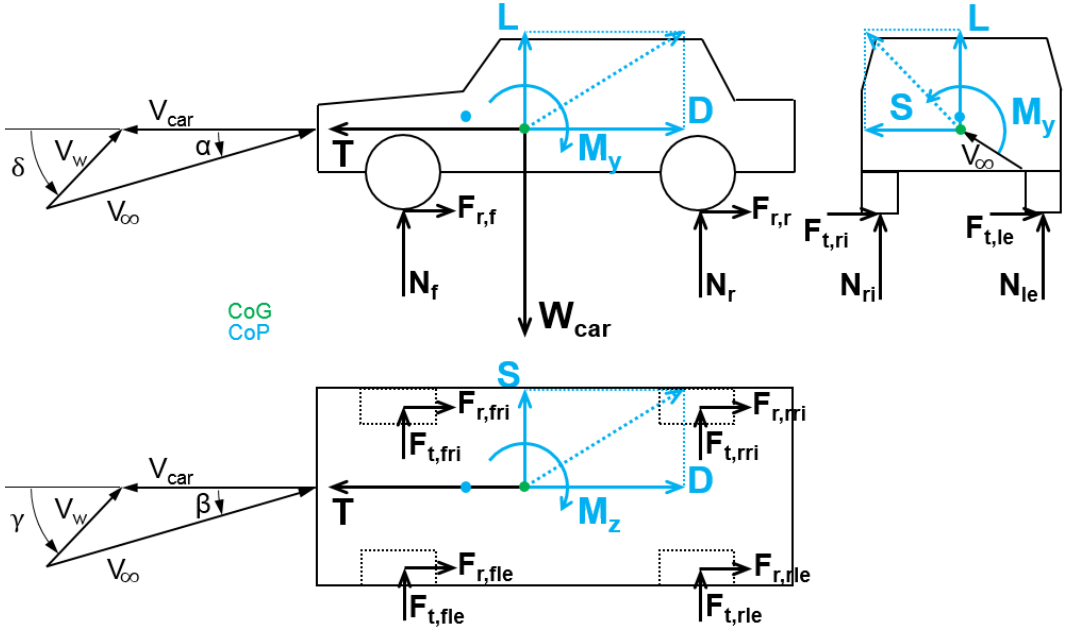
$V_{car}$
$V_w$
$\alpha$
$\delta$
$V_\infty$
L
D
T
$M_y$
$F_{r,f}$
$F_{r,r}$
$N_f$
$N_r$
$W_{car}$
CoG
CoP
L
S
$M_y$
$V_\infty$
$F_{t,ri}$
$F_{t,le}$
$N_{ri}$
$N_{le}$
S
$V_{car}$
$V_w$
$\beta$
$\gamma$
$V_\infty$
$F_{r,fri}$
$F_{r,rri}$
$F_{t,fri}$
$F_{t,rri}$
D
T
$M_z$
$F_{r,fle}$
$F_{r,rle}$
$F_{t,fle}$
$F_{t,rle}$